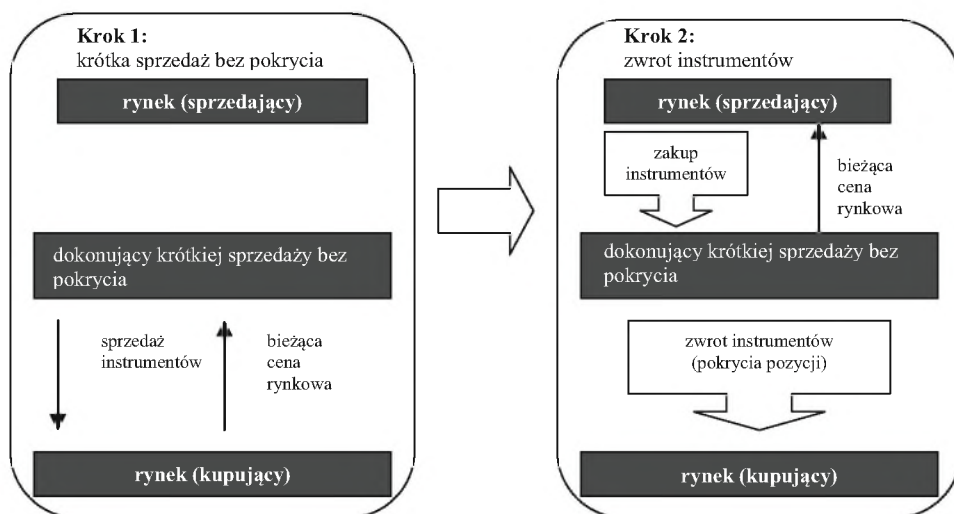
Krok 1:
krótka sprzedaż bez pokrycia

rynek (sprzedający)

dokonujący krótkiej sprzedaży bez pokrycia

sprzedaż instrumentów

bieżąca cena rynkowa

rynek (kupujący)

Krok 2:
zwrot instrumentów

rynek (sprzedający)

zakup instrumentów

bieżąca cena rynkowa

dokonujący krótkiej sprzedaży bez pokrycia

zwrot instrumentów (pokrycia pozycji)

rynek (kupujący)